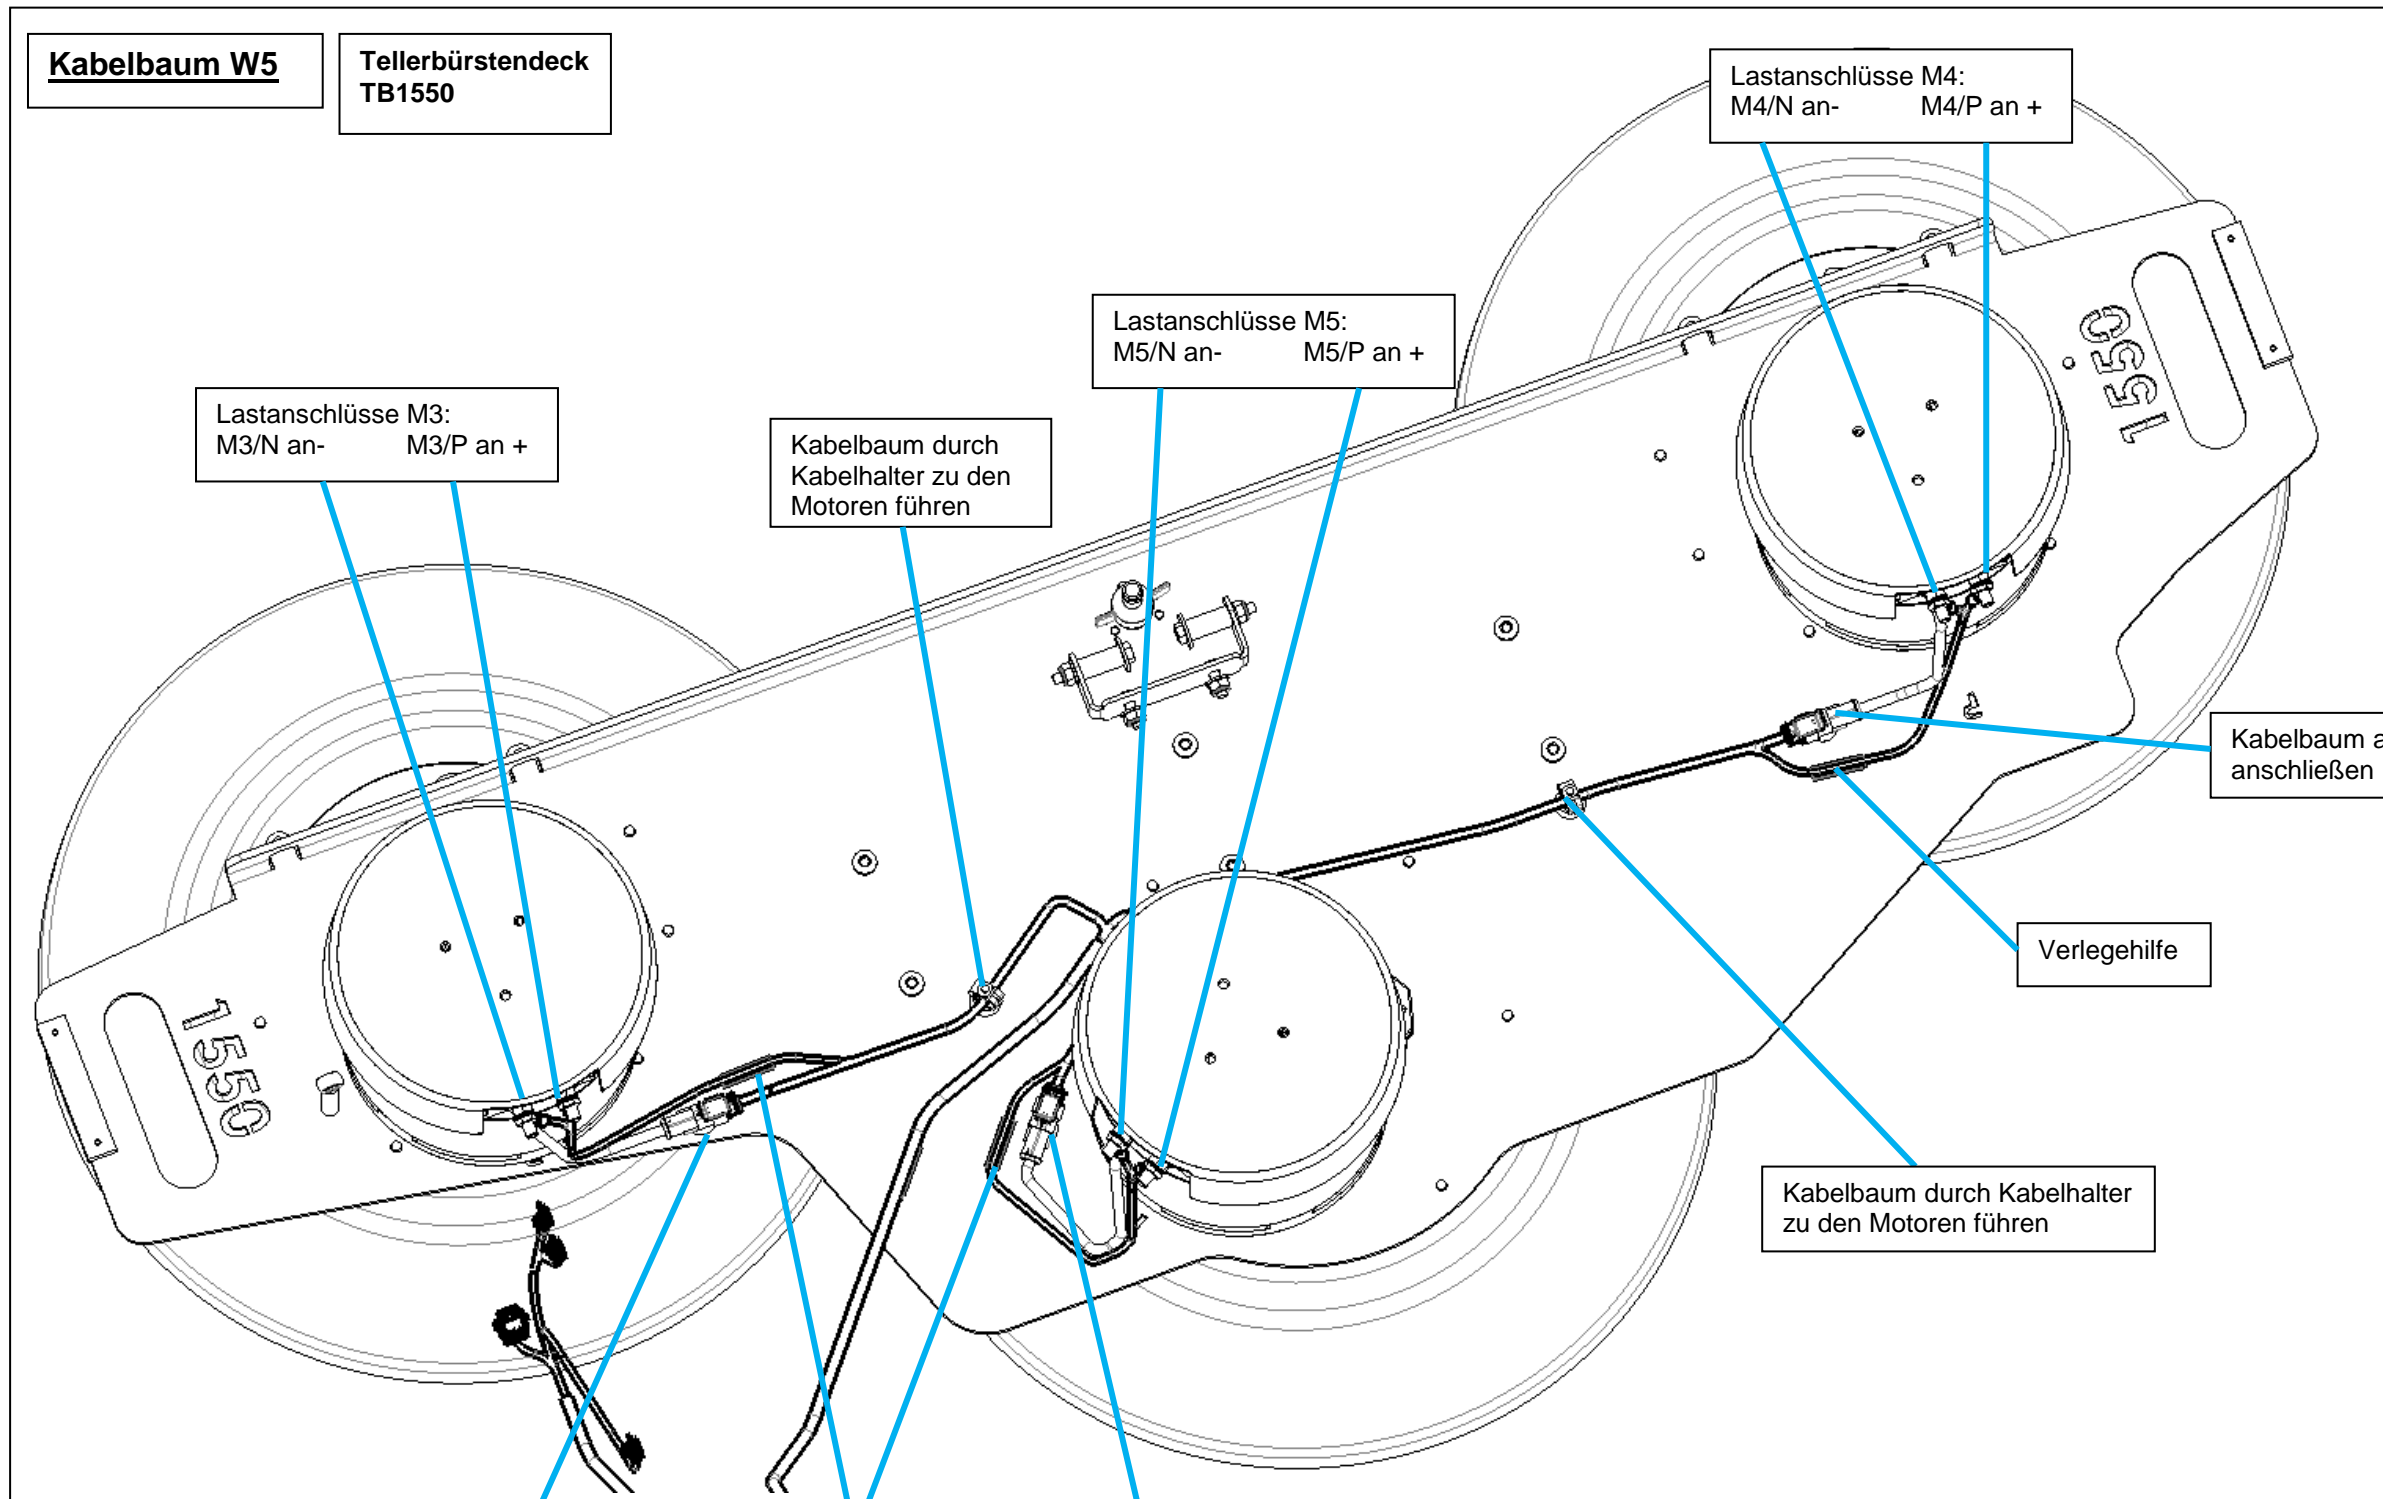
Kabelbaum W5

Tellerbürstendeck TB1550

Lastanschlüsse M4:
M4/N an- M4/P an +

Lastanschlüsse M5:
M5/N an- M5/P an +

Lastanschlüsse M3:
M3/N an- M3/P an +

Kabelbaum durch Kabelhalter zu den Motoren führen

Kabelbaum a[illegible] anschließen

Verlegehilfe

Kabelbaum durch Kabelhalter zu den Motoren führen

1550

1550